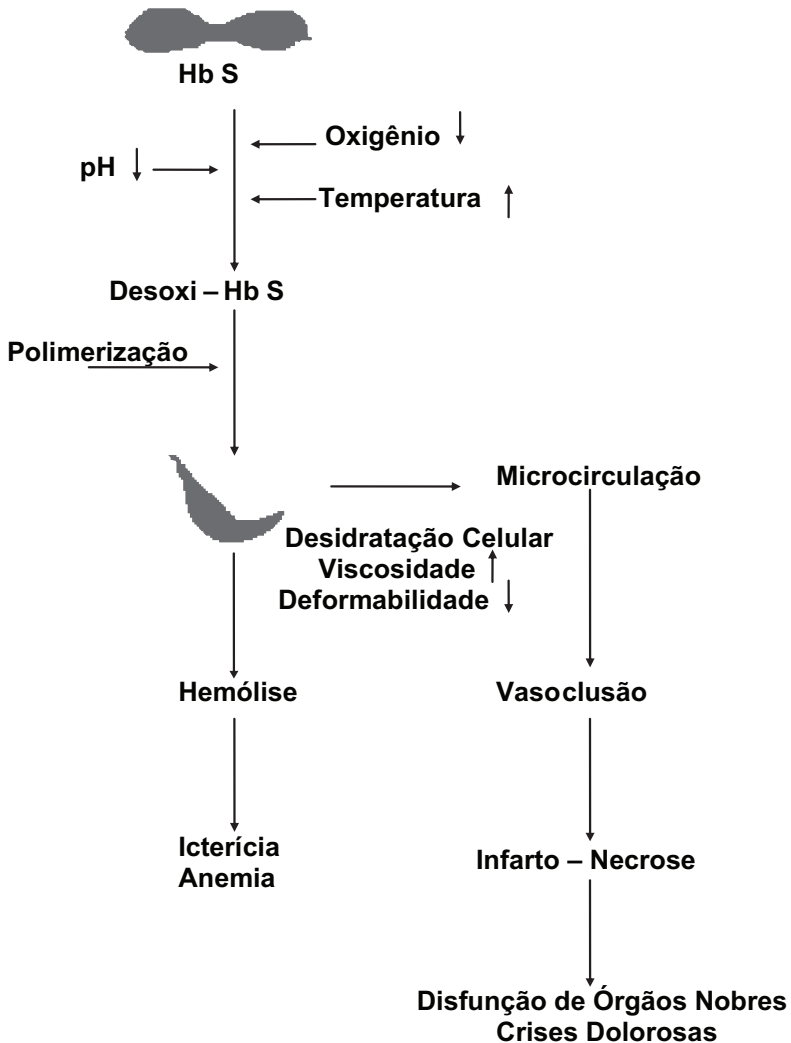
Hb S

Oxigênio ↓

pH ↓

Temperatura ↑

Desoxi – Hb S

Polimerização

Microcirculação

Desidratação Celular
Viscosidade ↑
Deformabilidade ↓

Hemólise

Vasoclusão

Icterícia
Anemia

Infarto – Necrose

Disfunção de Órgãos Nobres
Crises Dolorosas